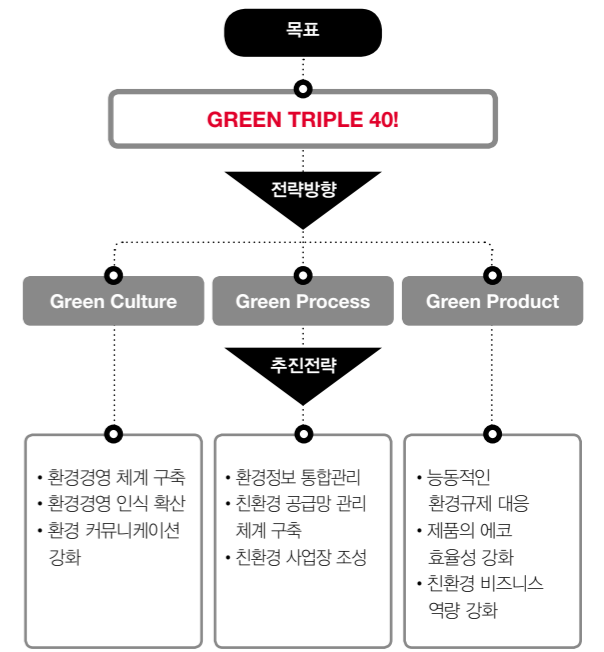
목표

GREEN TRIPLE 40!

전략방향

Green Culture

Green Process

Green Product

추진전략

• 환경경영 체계 구축
• 환경경영 인식 확산
• 환경 커뮤니케이션 강화

• 환경정보 통합관리
• 친환경 공급망 관리 체계 구축
• 친환경 사업장 조성

• 능동적인 환경규제 대응
• 제품의 에코 효율성 강화
• 친환경 비즈니스 역량 강화